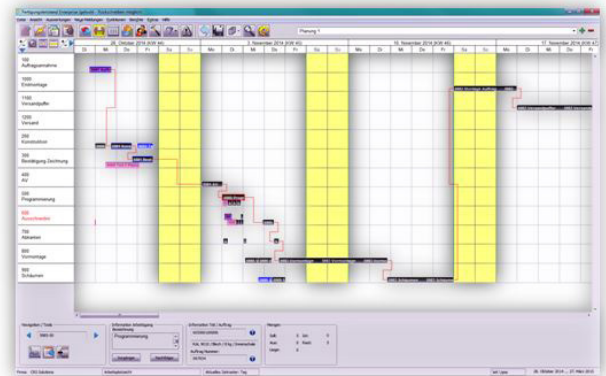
Planung 1

| 100 Auftragsannahme |
| 1000 Endmontage |
| 1100 Versandpuffer |
| 1200 Versand |
| 200 Konstruktion |
| 300 Bestätigung Zeichnung |
| 400 AV |
| 500 Programmierung |
| 600 Ausschneiden |
| 700 Abkanten |
| 800 Vormontage |
| 900 Schäumen |

Di Mi Do Fr Sa So Mo Di Mi Do Fr Sa So Mo Di Mi Do Fr Sa So Mo Di Mi

5. November 2014 (KW 45)

10. November 2014 (KW 46)

17. November 2014 (KW 47)

Programmierung

Vorgänger

Nachfolger

Soll

Rest

Ist

Länge

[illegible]